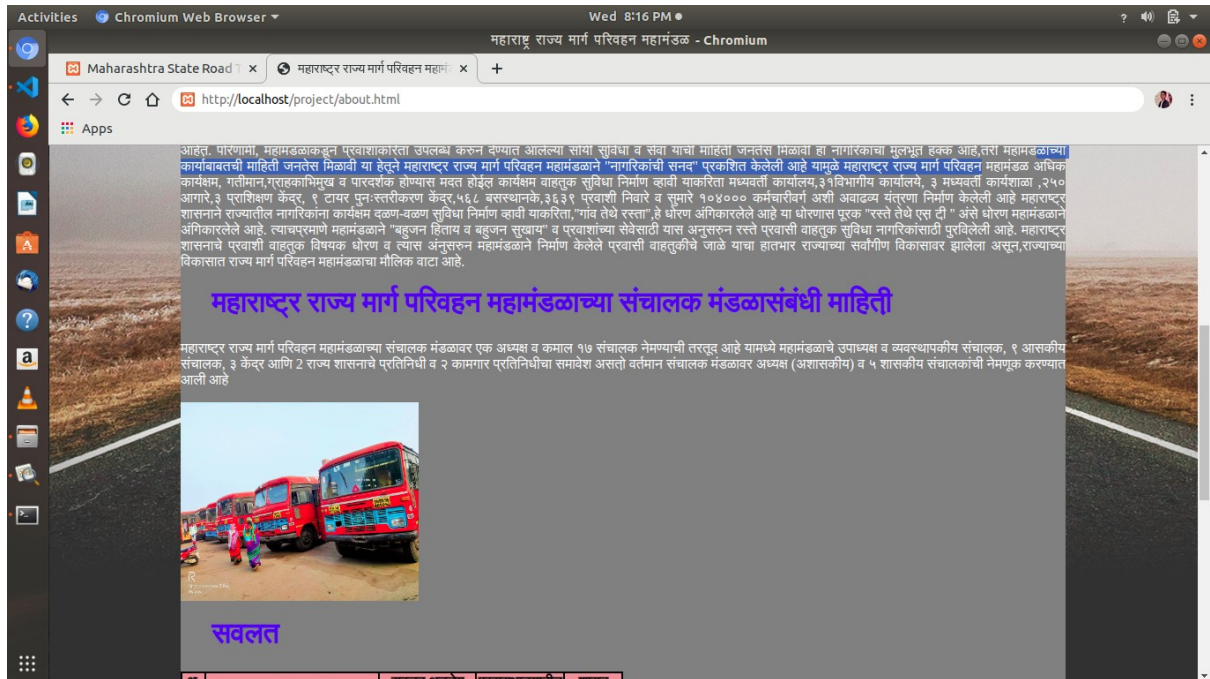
Activities Chromium Web Browser ▾ Wed 8:16 PM ● महाराष्ट्र राज्य मार्ग परिवहन महामंडळ - Chromium

Maharashtra State Road T × महाराष्ट्र राज्य मार्ग परिवहन महा × +

http://localhost/project/about.html

Apps

आहेत. परिणामी, महामंडळाकडून प्रवाशांकरिता उपलब्ध करुन देण्यात आलेल्या सोयी सुविधा व सेवा यांची माहिती जनतेस मिळावी हा नागरिकांचा मूलभूत हक्क आहे,तरी महामंडळाच्या कार्याबाबतची माहिती जनतेस मिळावी या हेतूने महाराष्ट्र राज्य मार्ग परिवहन महामंडळाने "नागरिकांची सनद" प्रकशित केलेली आहे यामुळे महाराष्ट्र राज्य मार्ग परिवहन महामंडळ अधिक कार्यक्षम, गतीमान,ग्राहकाभिमुख व पारदर्शक होण्यास मदत होईल कार्यक्षम वाहतुक सुविधा निर्माण व्हावी याकरिता मध्यवर्ती कार्यालय,३१विभागीय कार्यालये, ३ मध्यवर्ती कार्यशाळा ,२५० आगारे,३ प्राशिक्षण केंद्र, ९ टायर पुनःस्तरीकरण केंद्र,५६८ बसस्थानके,३६३९ प्रवाशी निवारे व सुमारे १०४००० कर्मचारीवर्ग अशी अवाढव्य यंत्रणा निर्माण केलेली आहे महाराष्ट्र शासनाने राज्यातील नागरिकांना कार्यक्षम दळण-वळण सुविधा निर्माण व्हावी याकरिता,"गांव तेथे रस्ता",हे धोरण अंगिकारलेले आहे या धोरणास पूरक "रस्ते तेथे एस टी " असे धोरण महामंडळाने अंगिकारलेले आहे. त्याचप्रमाणे महामंडळाने "बहुजन हिताय व बहुजन सुखाय" व प्रवाशांच्या सेवेसाठी यास अनुसरुन रस्ते प्रवासी वाहतुक सुविधा नागरिकांसाठी पुरविलेली आहे. महाराष्ट्र शासनाचे प्रवाशी वाहतुक विषयक धोरण व त्यास अनुसरुन महामंडळाने निर्माण केलेले प्रवासी वाहतुकीचे जाळे याचा हातभार राज्याच्या सर्वांगीण विकासावर झालेला असून,राज्याच्या विकासात राज्य मार्ग परिवहन महामंडळाचा मौलिक वाटा आहे.

महाराष्ट्र राज्य मार्ग परिवहन महामंडळाच्या संचालक मंडळासंबंधी माहिती

महाराष्ट्र राज्य मार्ग परिवहन महामंडळाच्या संचालक मंडळावर एक अध्यक्ष व कमाल १७ संचालक नेमण्याची तरतूद आहे यामध्ये महामंडळाचे उपाध्यक्ष व व्यवस्थापकीय संचालक, ९ आसकीय संचालक, ३ केंद्र आणि 2 राज्य शासनाचे प्रतिनिधी व २ कामगार प्रतिनिधीचा समावेश असतो वर्तमान संचालक मंडळावर अध्यक्ष (अशासकीय) व ५ शासकीय संचालकांची नेमणूक करण्यात आली आहे

सवलत